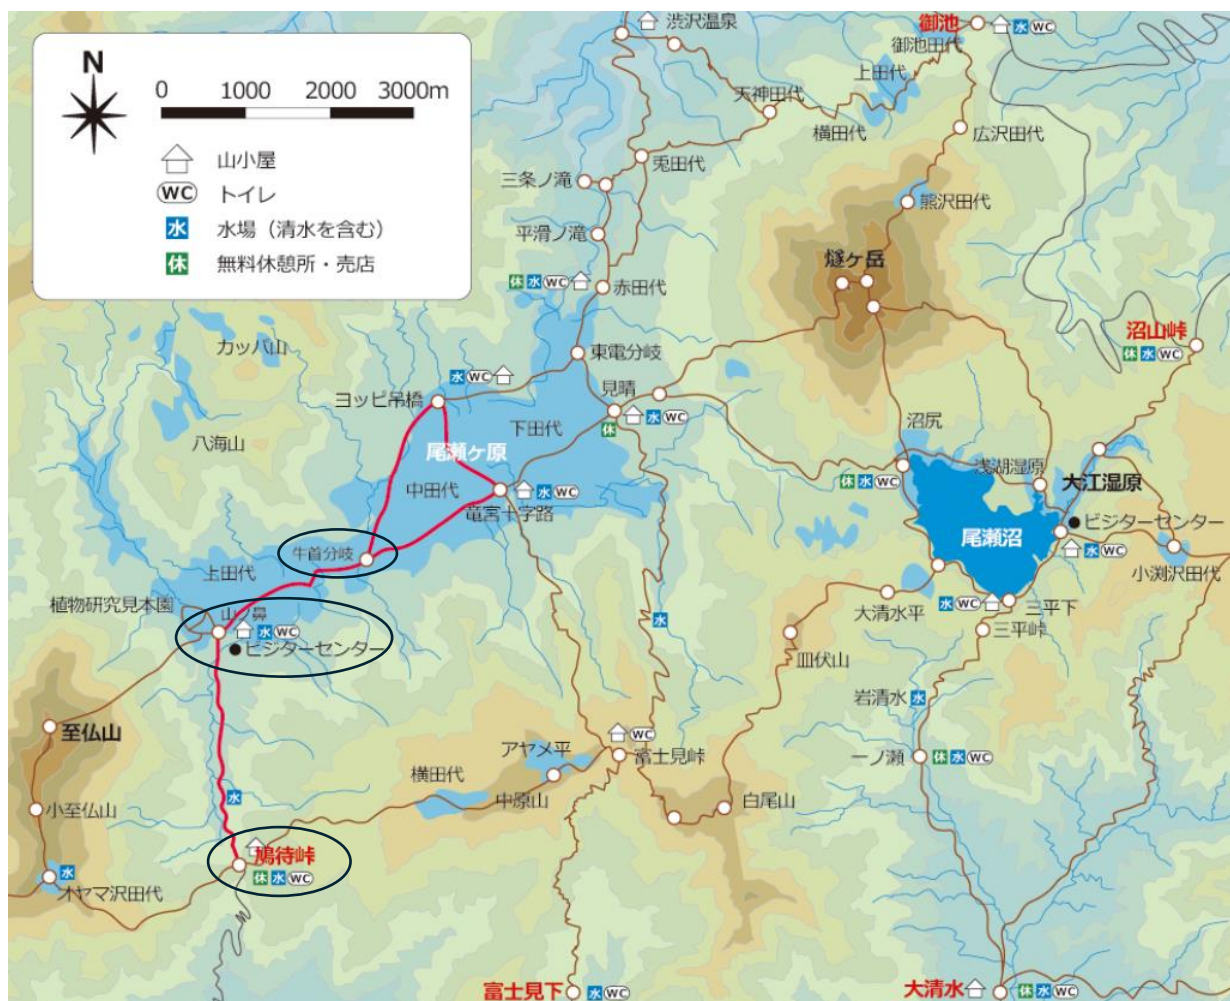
N
0 1000 2000 3000m
山小屋
WC トイレ
水 水場（清水を含む）
休 無料休憩所・売店

渋沢温泉
御池
水 WC
御池田代
上田代
天神田代
横田代
広沢田代
兎田代
三条ノ滝
熊沢田代
平滑ノ滝
燧ヶ岳
休 水 WC
赤田代
沼山峠
休 水 WC
カッパ山
東電分岐
水 WC
見晴
ヨッピ吊橋
水 WC
休
下田代
沼尻
八海山
尾瀬ヶ原
浅湖湿原
休 水 WC
大江湿原
中田代
水 WC
竜宮十字路
ビジターセンター
尾瀬沼
牛首分岐
水 WC
小淵沢田代
上田代
植物研究見本園
山ノ鼻
水 WC
水
大清水平
水 WC
三平下
ビジターセンター
三平峠
皿伏山
岩清水 水
至仏山
WC
アヤメ平
富士見峠
一ノ瀬
休 水 WC
横田代
水
中原山
白尾山
小至仏山
鳩待峠
休 水 WC
水
オヤマ沢田代
富士見下
水 WC
大清水
休 水 WC